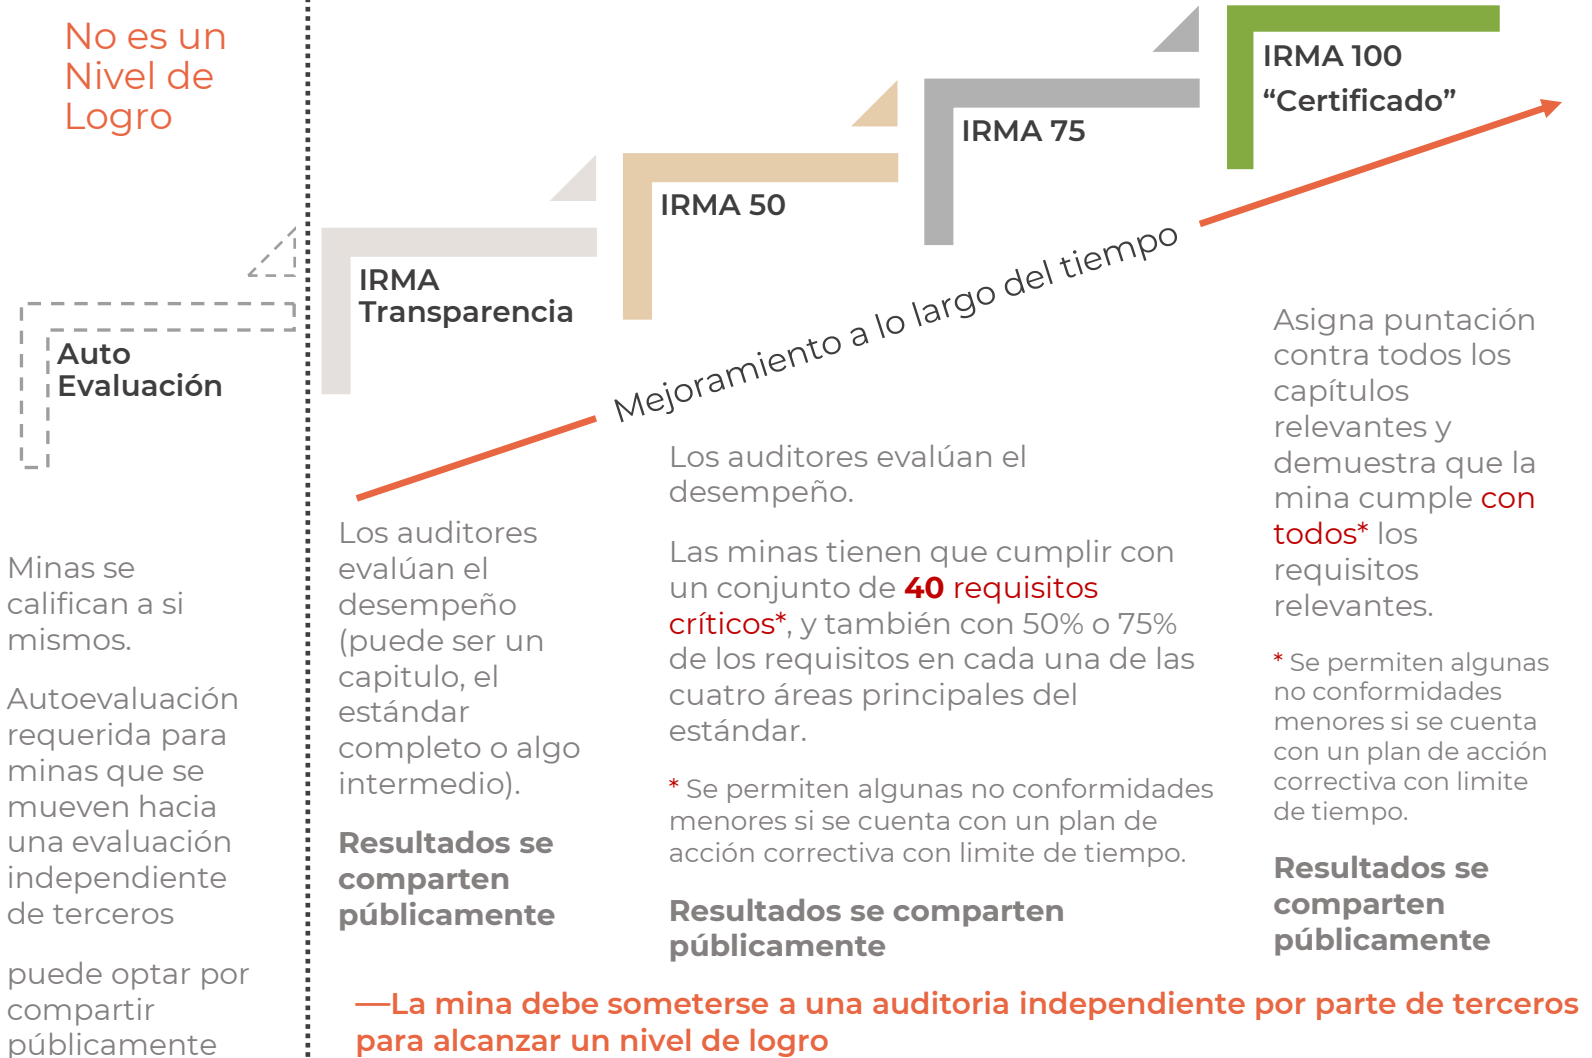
No es un Nivel de Logro

Auto Evaluación

Minas se califican a si mismos.

Autoevaluación requerida para minas que se mueven hacia una evaluación independiente de terceros

puede optar por compartir públicamente

IRMA Transparencia

IRMA 50

IRMA 75

IRMA 100 "Certificado"

Mejoramiento a lo largo del tiempo

Los auditores evalúan el desempeño (puede ser un capitulo, el estándar completo o algo intermedio).

Resultados se comparten públicamente

Los auditores evalúan el desempeño.

Las minas tienen que cumplir con un conjunto de **40** requisitos críticos*, y también con 50% o 75% de los requisitos en cada una de las cuatro áreas principales del estándar.

* Se permiten algunas no conformidades menores si se cuenta con un plan de acción correctiva con limite de tiempo.

Resultados se comparten públicamente

Asigna puntación contra todos los capítulos relevantes y demuestra que la mina cumple con todos* los requisitos relevantes.

* Se permiten algunas no conformidades menores si se cuenta con un plan de acción correctiva con limite de tiempo.

Resultados se comparten públicamente

—La mina debe someterse a una auditoria independiente por parte de terceros para alcanzar un nivel de logro